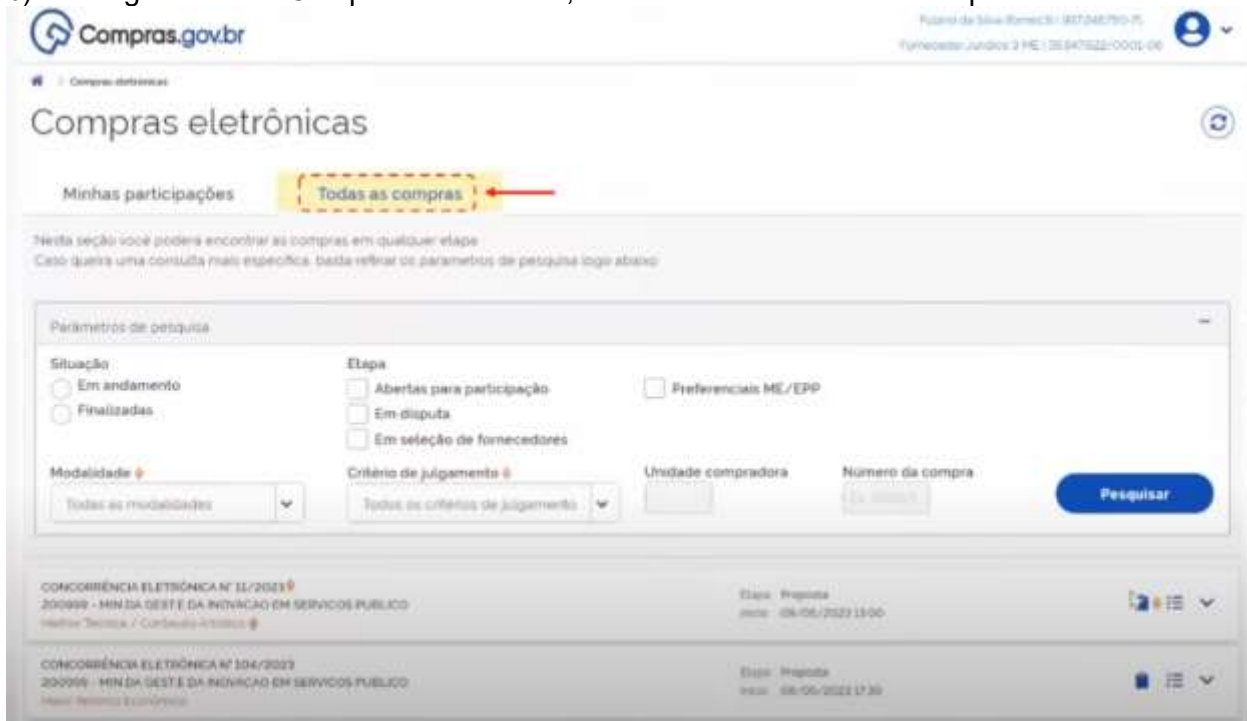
Compras.gov.br

Fulano da Silva Romeo3 | 807.048.750-75
Fornecedor Jurídico 3 ME | 35.547.522/0001-06

Compras eletrônicas

Compras eletrônicas

Minhas participações

Todas as compras

Nesta seção você poderá encontrar as compras em qualquer etapa
Caso queira uma consulta mais específica, basta refinar os parâmetros de pesquisa logo abaixo

Parâmetros de pesquisa

Situação
Em andamento
Finalizadas

Etapa
Abertas para participação
Em disputa
Em seleção de fornecedores

Preferenciais ME/EPP

Modalidade
Todas as modalidades

Critério de julgamento
Todos os critérios de julgamento

Unidade compradora

Número da compra

Pesquisar

CONCORRÊNCIA ELETRÔNICA Nº 11/2023
200999 - MIN DA GEST E DA INOVACAO EM SERVICOS PUBLICO
Melhor Técnica / Conteúdo Artístico

Etapa: Proposta
Início: 08/05/2023 13:00

CONCORRÊNCIA ELETRÔNICA Nº 104/2023
200999 - MIN DA GEST E DA INOVACAO EM SERVICOS PUBLICO
Maior Retorno Econômico

Etapa: Proposta
Início: 08/05/2023 17:30